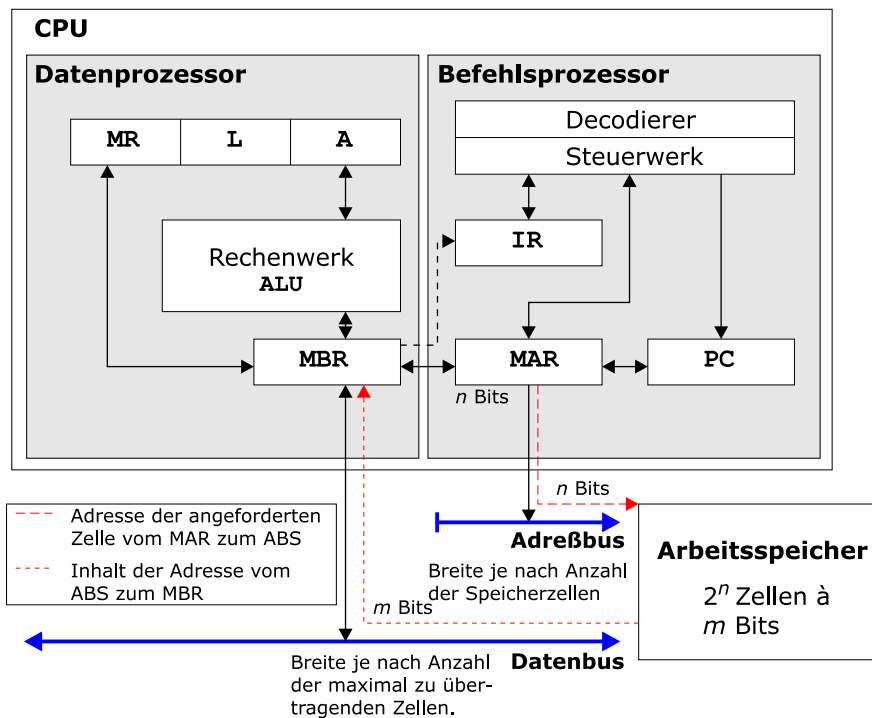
CPU

Datenprozessor

MR | L | A

Rechenwerk
ALU

MBR

Befehlsprozessor

Decodierer

Steuerwerk

IR

MAR

PC

$n$ Bits

$n$ Bits

Adreßbus

Breite je nach Anzahl der Speicherzellen

Arbeitsspeicher

$2^n$ Zellen à $m$ Bits

Adresse der angeforderten Zelle vom MAR zum ABS

Inhalt der Adresse vom ABS zum MBR

$m$ Bits

Datenbus

Breite je nach Anzahl der maximal zu übertragenden Zellen.